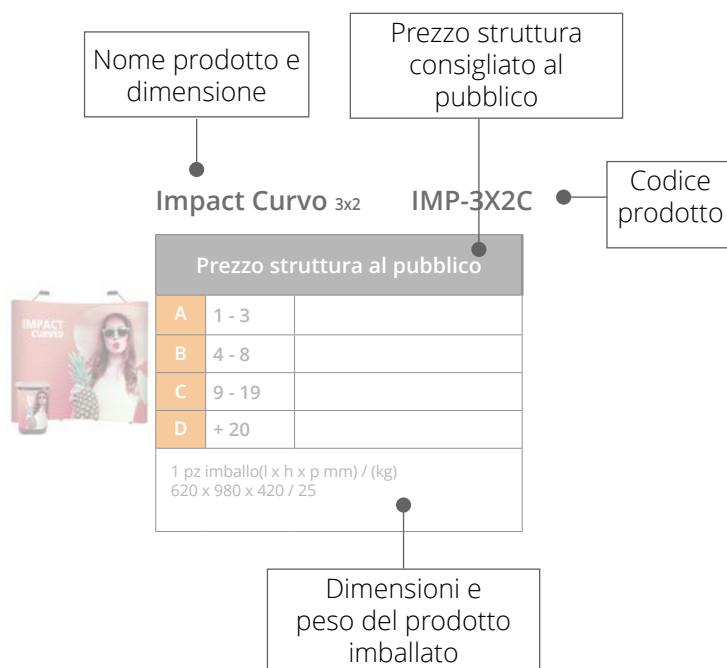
Nome prodotto e dimensione

Prezzo struttura consigliato al pubblico

Codice prodotto

Impact Curvo 3x2

IMP-3X2C

| Prezzo struttura al pubblico | | |
|---|---|---|
| A | 1 - 3 | |
| B | 4 - 8 | |
| C | 9 - 19 | |
| D | + 20 | |

1 pz imballo(l x h x p mm) / (kg)
620 x 980 x 420 / 25

IMPACT CURVED

Dimensioni e peso del prodotto imballato